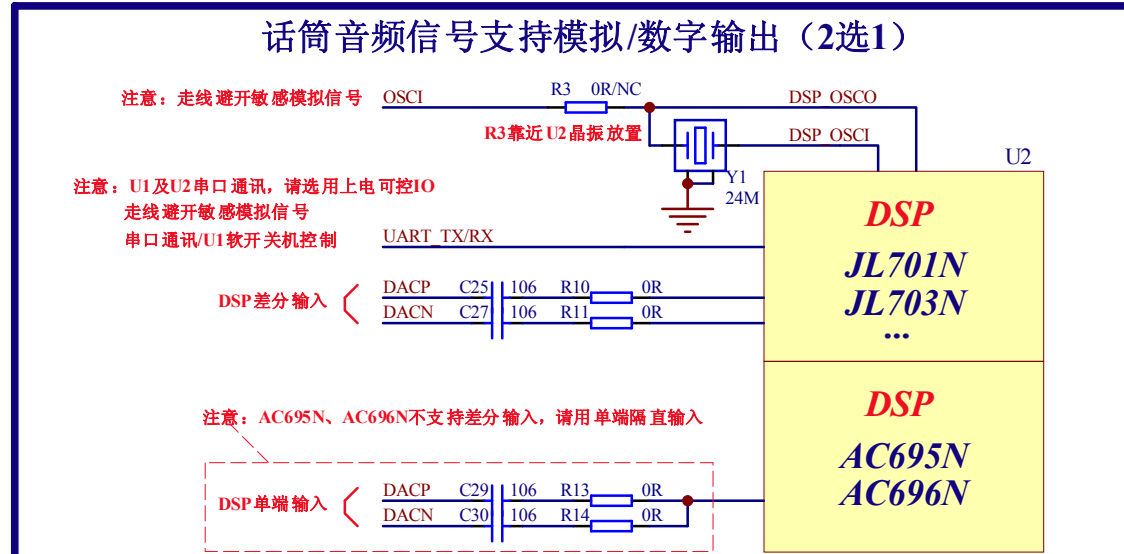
话筒音频信号支持模拟/数字输出（2选1）

注意：走线避开敏感模拟信号 OSCI R3 0R/NC DSP_OSCO

R3靠近U2晶振放置 DSP_OSCI

U2

Y1 24M

注意：U1及U2串口通讯，请选用上电可控IO
走线避开敏感模拟信号
串口通讯/U1软开关机控制 UART_TX/RX

DSP
JL701N
JL703N
...

DSP差分输入 DACP C25 106 R10 0R
DACN C27 106 R11 0R

DSP
AC695N
AC696N

注意：AC695N、AC696N不支持差分输入，请用单端隔直输入

DSP单端输入 DACP C29 106 R13 0R
DACN C30 106 R14 0R